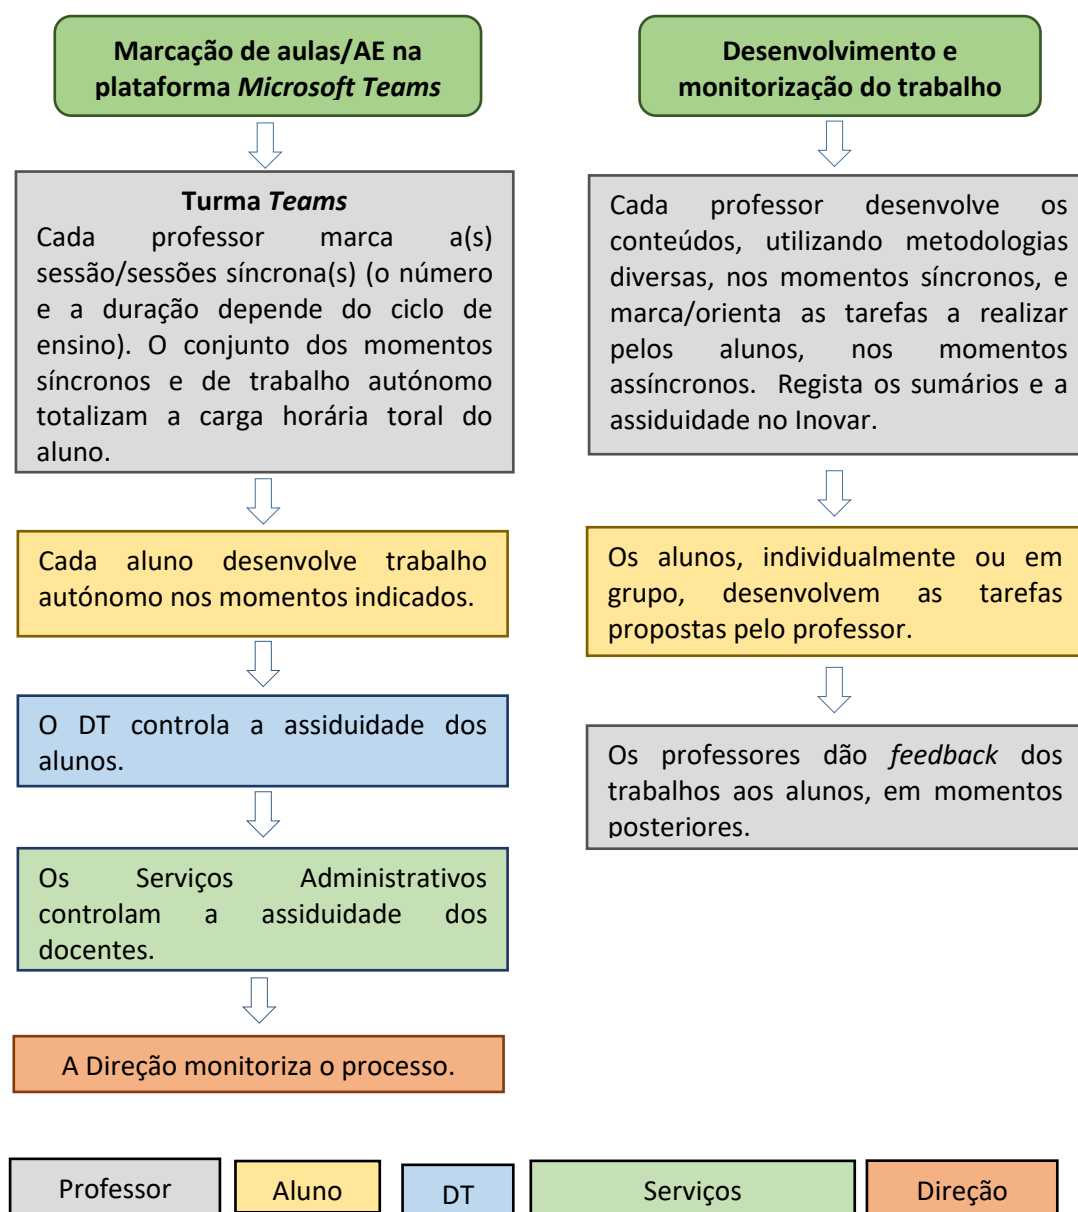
Marcação de aulas/AE na plataforma *Microsoft Teams*

Turma *Teams*
Cada professor marca a(s) sessão/sessões síncrona(s) (o número e a duração depende do ciclo de ensino). O conjunto dos momentos síncronos e de trabalho autónomo totalizam a carga horária toral do aluno.

Cada aluno desenvolve trabalho autónomo nos momentos indicados.

O DT controla a assiduidade dos alunos.

Os Serviços Administrativos controlam a assiduidade dos docentes.

A Direção monitoriza o processo.

Desenvolvimento e monitorização do trabalho

Cada professor desenvolve os conteúdos, utilizando metodologias diversas, nos momentos síncronos, e marca/orienta as tarefas a realizar pelos alunos, nos momentos assíncronos. Regista os sumários e a assiduidade no Inovar.

Os alunos, individualmente ou em grupo, desenvolvem as tarefas propostas pelo professor.

Os professores dão *feedback* dos trabalhos aos alunos, em momentos posteriores.

Professor | Aluno | DT | Serviços | Direção